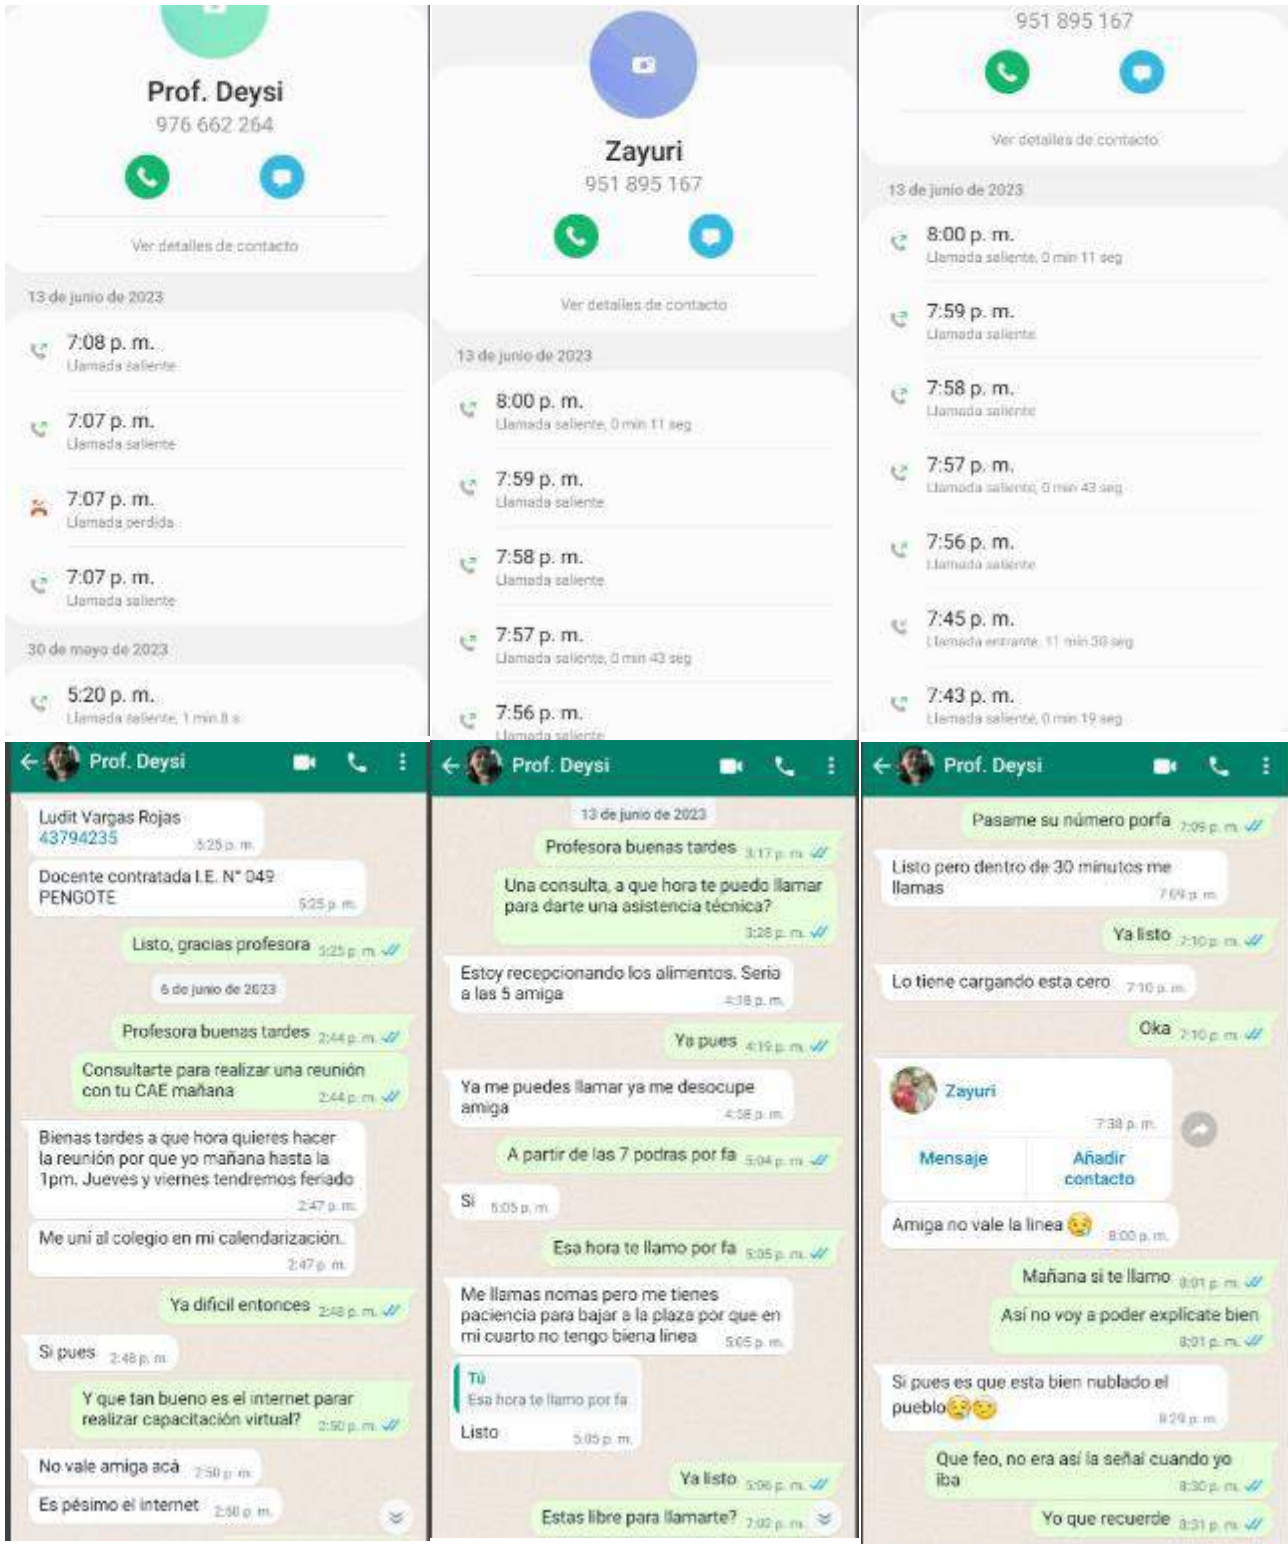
Prof. Deysi
976 662 264
Ver detalles de contacto
13 de junio de 2023
7:08 p. m.
Llamada saliente
7:07 p. m.
Llamada saliente
7:07 p. m.
Llamada perdida
7:07 p. m.
Llamada saliente
30 de mayo de 2023
5:20 p. m.
Llamada saliente, 1 min 8 s

Zayuri
951 895 167
Ver detalles de contacto
13 de junio de 2023
8:00 p. m.
Llamada saliente, 0 min 11 seg
7:59 p. m.
Llamada saliente
7:58 p. m.
Llamada saliente
7:57 p. m.
Llamada saliente, 0 min 43 seg
7:56 p. m.
Llamada saliente

951 895 167
Ver detalles de contacto
13 de junio de 2023
8:00 p. m.
Llamada saliente, 0 min 11 seg
7:59 p. m.
Llamada saliente
7:58 p. m.
Llamada saliente
7:57 p. m.
Llamada saliente, 0 min 43 seg
7:56 p. m.
Llamada saliente
7:45 p. m.
Llamada entrante, 11 min 30 seg
7:43 p. m.
Llamada saliente, 0 min 19 seg

Prof. Deysi
Ludit Vargas Rojas
43794235 5:25 p. m.
Docente contratada I.E. N° 049 PENGOTE 5:25 p. m.
Listo, gracias profesora 5:25 p. m.
6 de junio de 2023
Profesora buenas tardes 2:44 p. m.
Consultarte para realizar una reunión con tu CAE mañana 2:44 p. m.
Bienas tardes a que hora quieres hacer la reunión por que yo mañana hasta la 1pm. Jueves y viernes tendremos feriado 2:47 p. m.
Me uní al colegio en mi calendarización. 2:47 p. m.
Ya difícil entonces 2:48 p. m.
Si pues 2:48 p. m.
Y que tan bueno es el internet parar realizar capacitación virtual? 2:50 p. m.
No vale amiga acá 2:50 p. m.
Es pésimo el internet 2:50 p. m.

Prof. Deysi
13 de junio de 2023
Profesora buenas tardes 3:17 p. m.
Una consulta, a que hora te puedo llamar para darte una asistencia técnica? 3:28 p. m.
Estoy recepcionando los alimentos. Seria a las 5 amiga 4:38 p. m.
Ya pues 4:19 p. m.
Ya me puedes llamar ya me desocupe amiga 4:58 p. m.
A partir de las 7 podras por fa 5:04 p. m.
Si 5:05 p. m.
Esa hora te llamo por fa 5:05 p. m.
Me llamas nomas pero me tienes paciencia para bajar a la plaza por que en mi cuarto no tengo biena linea 5:05 p. m.
Tú
Esa hora te llamo por fa
Listo 5:05 p. m.
Ya listo 5:06 p. m.
Estas libre para llamarte? 7:02 p. m.

Prof. Deysi
Pasame su número porfa 7:09 p. m.
Listo pero dentro de 30 minutos me llamas 7:09 p. m.
Ya listo 7:10 p. m.
Lo tiene cargando esta cero 7:10 p. m.
Oka 7:10 p. m.
Zayuri
7:38 p. m.
Mensaje
Añadir contacto
Amiga no vale la linea 😢 8:00 p. m.
Mañana si te llamo 8:01 p. m.
Así no voy a poder explicate bien 8:01 p. m.
Si pues es que esta bien nublado el pueblo😢😢 8:29 p. m.
Que feo, no era así la señal cuando yo iba 8:30 p. m.
Yo que recuerde 8:31 p. m.